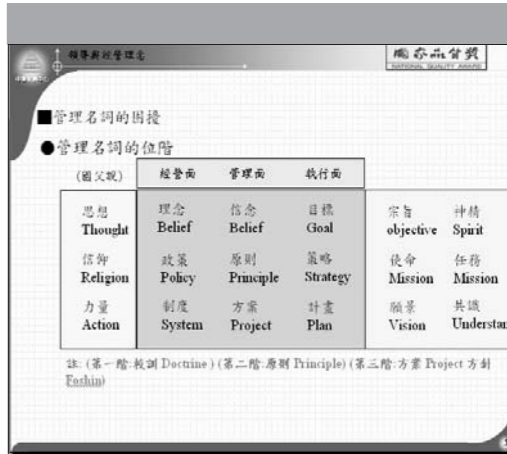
領導與經營理念

國家品質獎
NATIONAL QUALITY AWARD

■管理名詞的困擾

●管理名詞的位階

| (國父說) | 經營面 | 管理面 | 執行面 | | |
|---|---|---|---|---|---|
| 思想 Thought | 理念 Belief | 信念 Belief | 目標 Goal | 宗旨 objective | 神精 Spirit |
| 信仰 Religion | 政策 Policy | 原則 Principle | 策略 Strategy | 使命 Mission | 任務 Mission |
| 力量 Action | 制度 System | 方案 Project | 計畫 Plan | 願景 Vision | 共識 Understan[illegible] |

註:(第一階:教訓 Doctrine)(第二階:原則 Principle)(第三階:方案 Project 方針 Fothin)